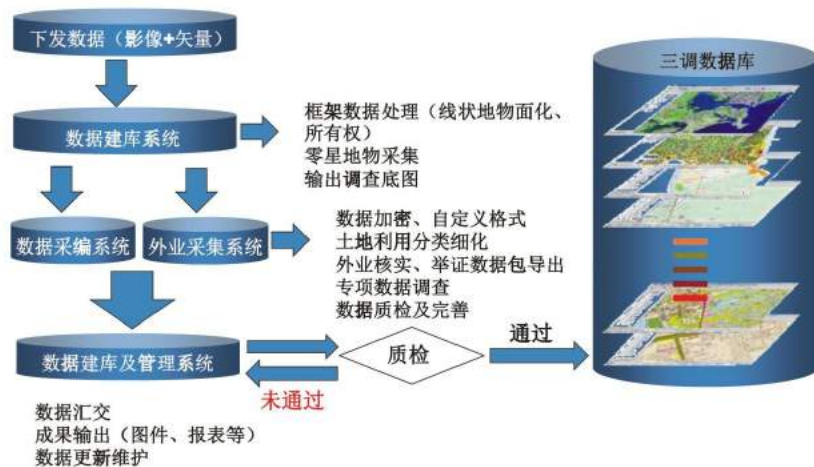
下发数据（影像+矢量）

数据建库系统

框架数据处理（线状地物面化、所有权）
零星地物采集
输出调查底图

数据采编系统

外业采集系统

数据加密、自定义格式
土地利用分类细化
外业核实、举证数据包导出
专项数据调查
数据质检及完善

数据建库及管理系统

质检

通过

未通过

三调数据库

数据汇交
成果输出（图件、报表等）
数据更新维护